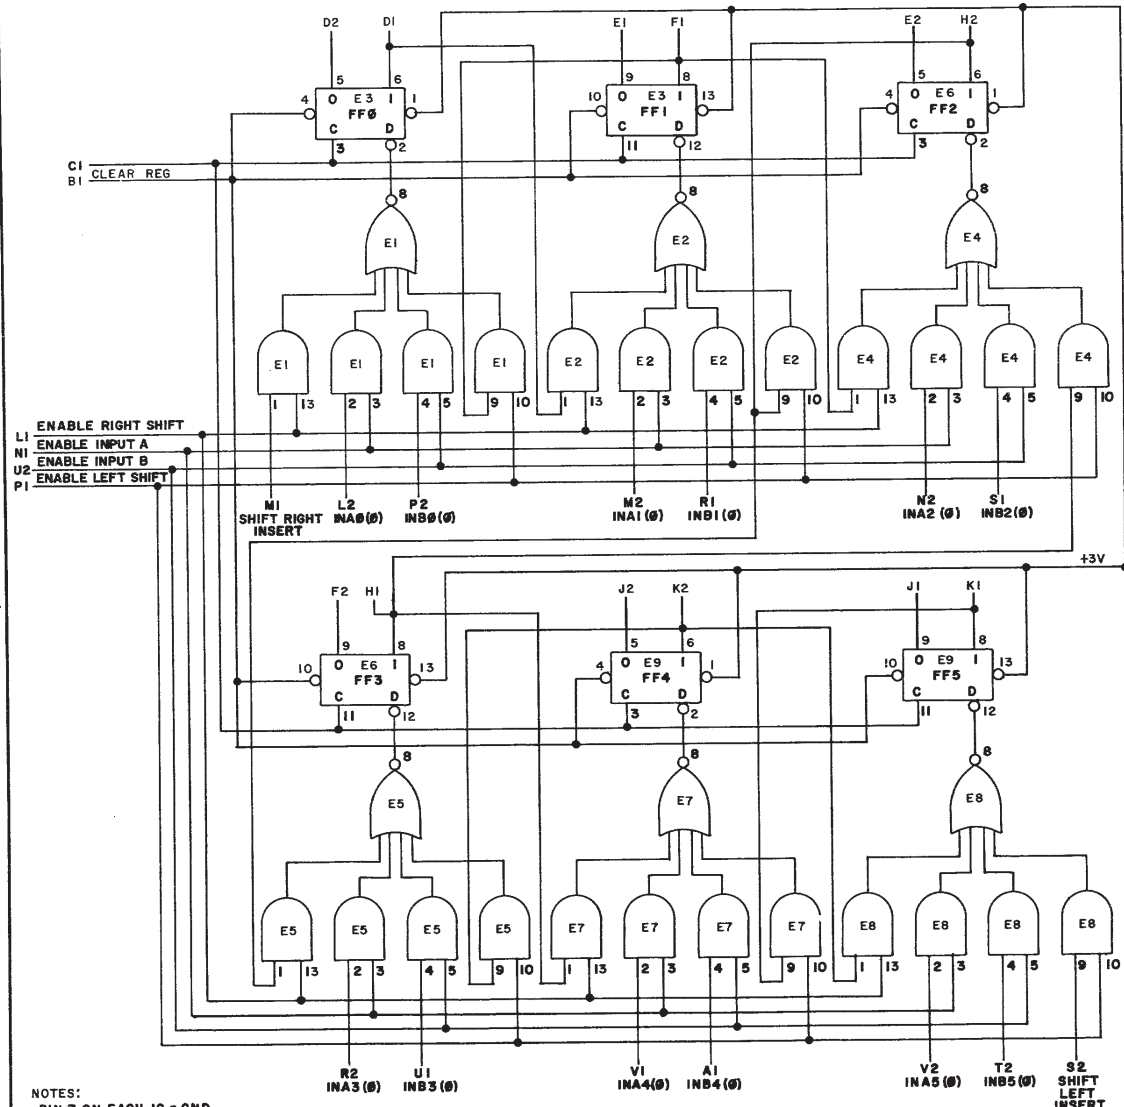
D2 D1 5 6 4 0 E3 1 1 FFØ C D 3 2

E1 F1 9 8 10 0 E3 1 13 FF1 C D 11 12

E2 H2 5 6 4 0 E6 1 1 FF2 C D 3 2

C1
B1 CLEAR REG

8 E1 8 E2 8 E4

E1 E1 E1 E1 E2 E2 E2 E2 E4 E4 E4 E4

1 13 2 3 4 5 9 10 1 13 2 3 4 5 9 10 1 13 2 3 4 5 9 10

L1 ENABLE RIGHT SHIFT
N1 ENABLE INPUT A
U2 ENABLE INPUT B
P1 ENABLE LEFT SHIFT

M1 SHIFT RIGHT INSERT
L2 INAØ(Ø)
P2 INBØ(Ø)
M2 INA1(Ø)
R1 INB1(Ø)
N2 INA2(Ø)
S1 INB2(Ø)

+3V

F2 H1 9 8 10 0 E6 1 13 FF3 C D 11 12

J2 K2 5 6 4 0 E9 1 1 FF4 C D 3 2

J1 K1 9 8 10 0 E9 1 13 FF5 C D 11 12

8 E5 8 E7 8 E8

E5 E5 E5 E5 E7 E7 E7 E7 E8 E8 E8 E8

1 13 2 3 4 5 9 10 1 13 2 3 4 5 9 10 1 13 2 3 4 5 9 10

R2 INA3(Ø)
U1 INB3(Ø)
V1 INA4(Ø)
A1 INB4(Ø)
V2 INA5(Ø)
T2 INB5(Ø)
S2 SHIFT LEFT INSERT

NOTES:
PIN 7 ON EACH IC = GND